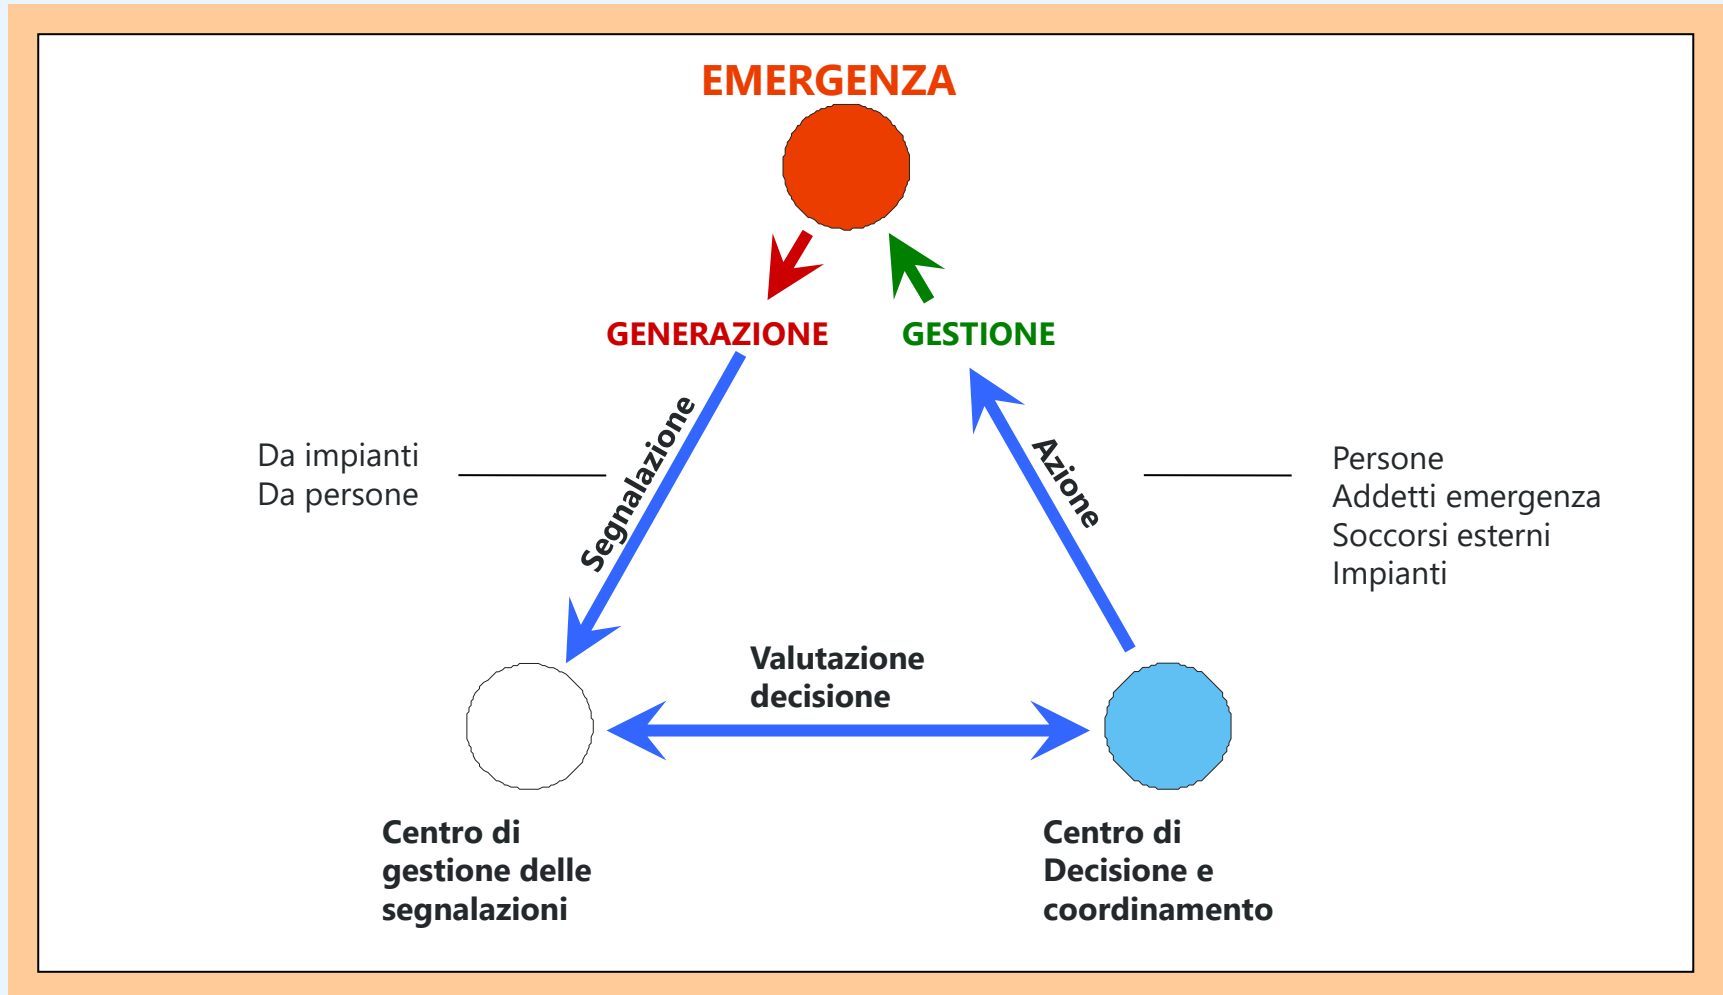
EMERGENZA

GENERAZIONE

GESTIONE

Da impianti
Da persone

Segnalazione

Azione

Persone
Addetti emergenza
Soccorsi esterni
Impianti

Valutazione
decisione

Centro di
gestione delle
segnalazioni

Centro di
Decisione e
coordinamento